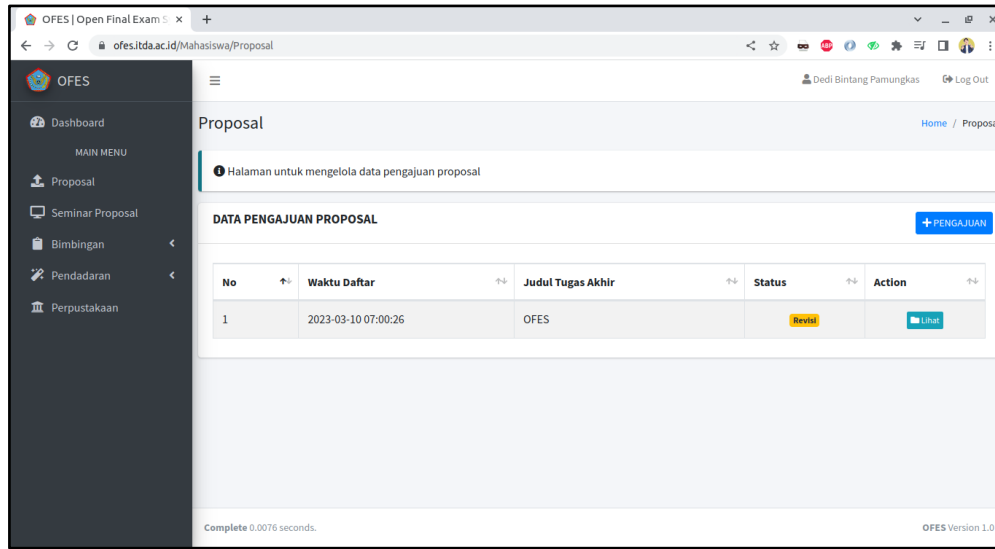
OFES | Open Final Exam S ×
+
ofes.itda.ac.id/Mahasiswa/Proposal

OFES

Dashboard
MAIN MENU
Proposal
Seminar Proposal
Bimbingan
Pendadaran
Perpustakaan

Dedi Bintang Pamungkas
Log Out

Proposal

Home / Proposa

Halaman untuk mengelola data pengajuan proposal

DATA PENGAJUAN PROPOSAL

+ PENGAJUAN

| No | Waktu Daftar | Judul Tugas Akhir | Status | Action |
|---|---|---|---|---|
| 1 | 2023-03-10 07:00:26 | OFES | Revisi | Lihat |

Complete 0.0076 seconds.

OFES Version 1.0